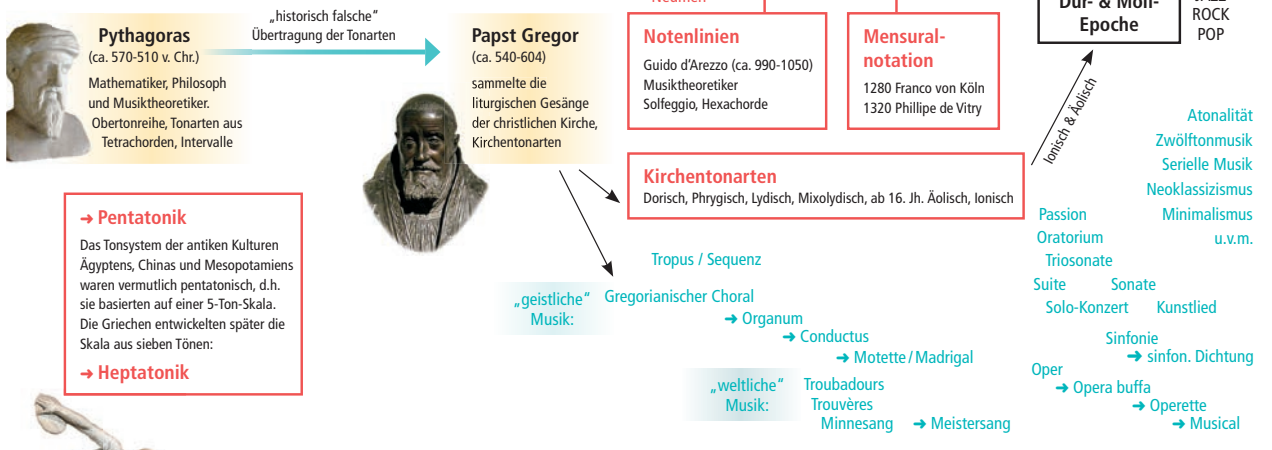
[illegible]

Pythagoras
(ca. 570-510 v. Chr.)
Mathematiker, Philosoph und Musiktheoretiker. Obertonreihe, Tonarten aus Tetrachorden, Intervalle

„historisch falsche" Übertragung der Tonarten

Papst Gregor
(ca. 540-604)
sammelte die liturgischen Gesänge der christlichen Kirche, Kirchentonarten

Notenlinien
Guido d'Arezzo (ca. 990-1050)
Musiktheoretiker
Solfeggio, Hexachorde

Mensural-notation
1280 Franco von Köln
1320 Phillipe de Vitry

Dur- & Moll-Epoche

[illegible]
ROCK
POP

Ionisch & Äolisch

Kirchentonarten
Dorisch, Phrygisch, Lydisch, Mixolydisch, ab 16. Jh. Äolisch, Ionisch

➜ Pentatonik
Das Tonsystem der antiken Kulturen Ägyptens, Chinas und Mesopotamiens waren vermutlich pentatonisch, d.h. sie basierten auf einer 5-Ton-Skala. Die Griechen entwickelten später die Skala aus sieben Tönen:
➜ Heptatonik

Atonalität
Zwölftonmusik
Serielle Musik
Neoklassizismus
Minimalismus
u.v.m.

Passion
Oratorium
Triosonate
Suite
Sonate
Solo-Konzert
Kunstlied
Sinfonie
➜ sinfon. Dichtung
Oper
➜ Opera buffa
➜ Operette
➜ Musical

Tropus / Sequenz

„geistliche" Musik:
Gregorianischer Choral
➜ Organum
➜ Conductus
➜ Motette / Madrigal

„weltliche" Musik:
Troubadours
Trouvères
Minnesang
➜ Meistersang